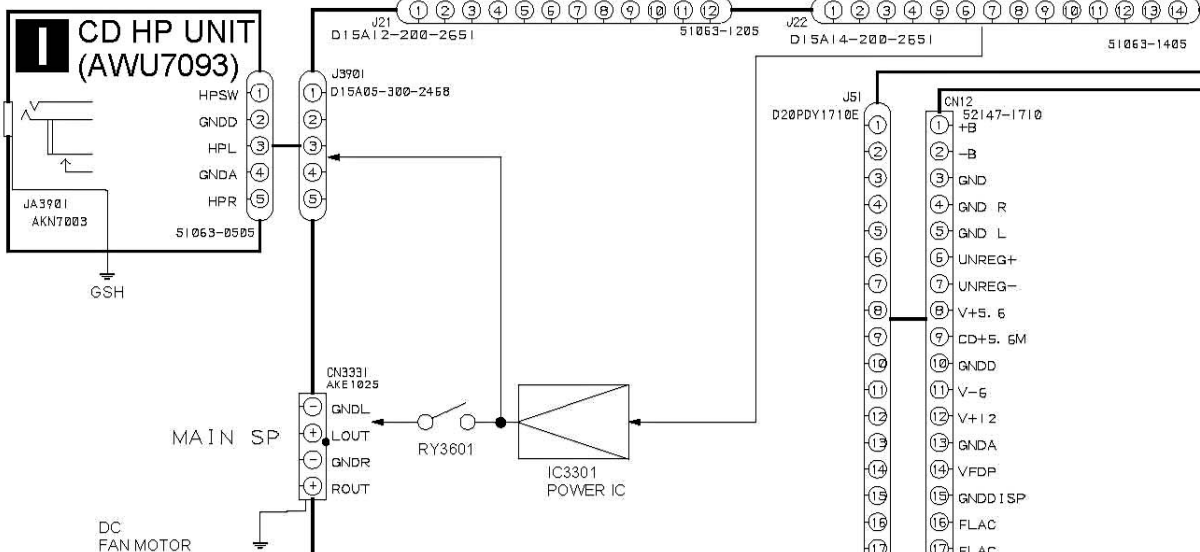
I CD HP UNIT (AWU7093)

J21 D15A12-200-2651
1 2 3 4 5 6 7 8 9 10 11 12
51063-1205

J22 D15A14-200-2651
1 2 3 4 5 6 7 8 9 10 11 12 13 14
51063-1405

HPSW 1
GNDD 2
HPL 3
GNDA 4
HPR 5

JA3901
AKN7003

51063-0505

GSH

J3901
D15A05-300-2468
1
2
3
4
5

J51
D20PDY1710E
1 2 3 4 5 6 7 8 9 10 11 12 13 14 15 16 17

CN12
52147-1710
1 +B
2 -B
3 GND
4 GND R
5 GND L
6 UNREG+
7 UNREG-
8 V+5.6
9 CD+5.6M
10 GNDD
11 V-6
12 V+12
13 GNDA
14 VFDP
15 GNDDISP
16 FLAC
17 FLAC

CN3331
AKE1025
GNDL
LOUT
GNDR
ROUT

MAIN SP

RY3601

IC3301
POWER IC

DC
FAN MOTOR